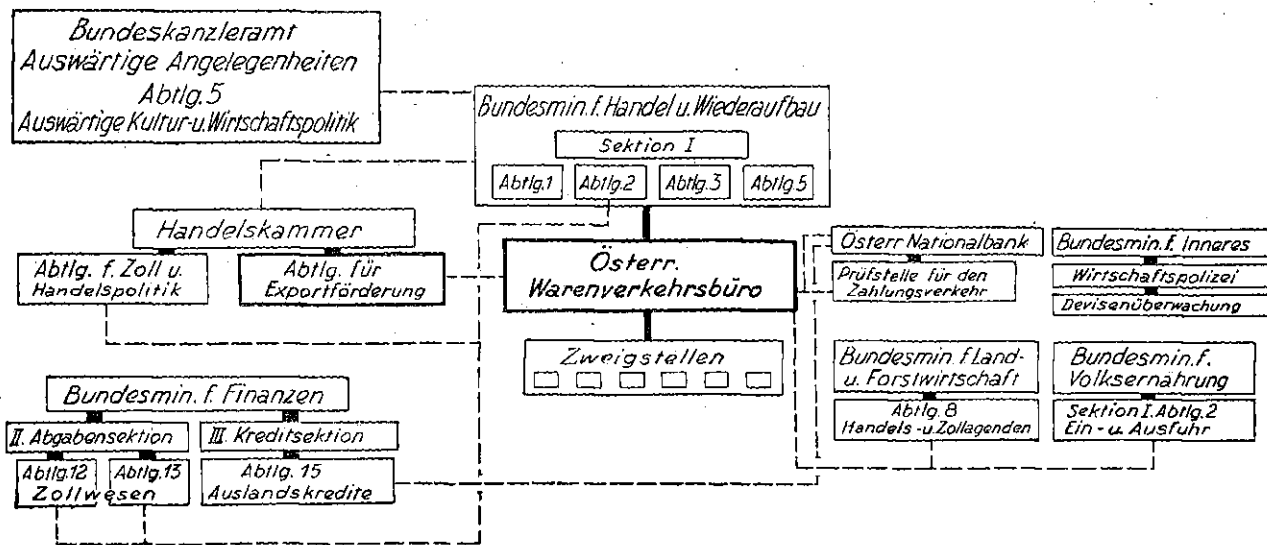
Bundeskanzleramt
Auswärtige Angelegenheiten
Abtlg. 5
Auswärtige Kultur- u. Wirtschaftspolitik

Bundesmin. f. Handel u. Wiederaufbau

Sektion I

Abtlg. 1 | Abtlg. 2 | Abtlg. 3 | Abtlg. 5

Handelskammer

Abtlg. f. Zoll u. Handelspolitik

Abtlg. für Exportförderung

Österr. Warenverkehrsbüro

Zweigstellen

Österr. Nationalbank

Prüfstelle für den Zahlungsverkehr

Bundesmin. f. Inneres

Wirtschaftspolizei

Devisenüberwachung

Bundesmin. f. Land- u. Forstwirtschaft

Abtlg. 8
Handels- u. Zollagenden

Bundesmin. f. Volksernährung

Sektion I. Abtlg. 2
Ein- u. Ausfuhr

Bundesmin. f. Finanzen

II. Abgabensektion

III. Kreditsektion

Abtlg. 12 | Abtlg. 13
Zollwesen

Abtlg. 15
Auslandskredite